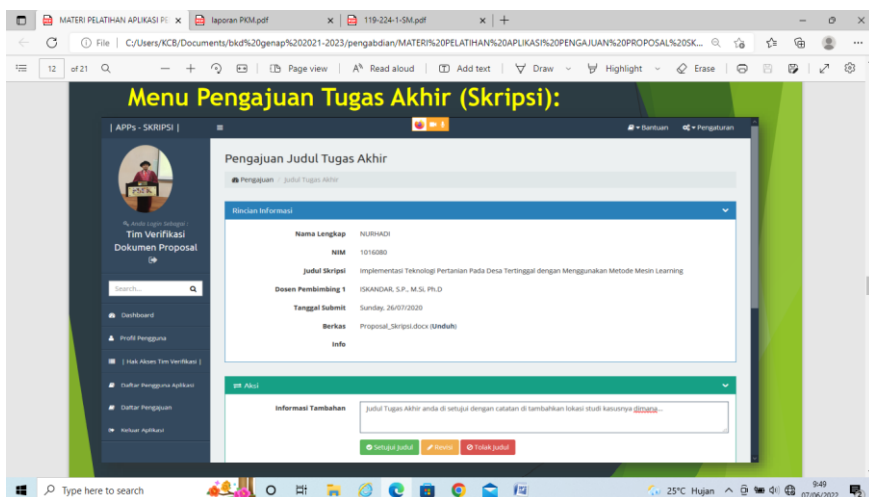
MATERI PELATIHAN APLIKASI PE ×
laporan PKM.pdf ×
119-224-1-SM.pdf ×
+

File | C:/Users/KCB/Documents/bkd%20genap%202021-2023/pengabdian/MATERI%20PELATIHAN%20APLIKASI%20PENGAJUAN%20PROPOSAL%20SK...

12 of 21
Page view | Read aloud | Add text | Draw | Highlight | Erase

Menu Pengajuan Tugas Akhir (Skripsi):

| APPs - SKRIPSI |
Bantuan
Pengaturan

Anda Login Sebagai :
Tim Verifikasi Dokumen Proposal

Search...
Dashboard
Profil Pengguna
[ Hak Akses Tim Verifikasi ]
Daftar Pengguna Aplikasi
Daftar Pengajuan
Keluar Aplikasi

Pengajuan Judul Tugas Akhir
Pengajuan / Judul Tugas Akhir

Rincian Informasi

| | |
|---|---|
| Nama Lengkap | NURHADI |
| NIM | 1016080 |
| Judul Skripsi | Implementasi Teknologi Pertanian Pada Desa Tertinggal dengan Menggunakan Metode Mesin Learning |
| Dosen Pembimbing 1 | ISKANDAR, S.P., M.Sl, Ph.D |
| Tanggal Submit | Sunday, 26/07/2020 |
| Berkas | Proposal_Skripsi.docx (Unduh) |
| Info | |

Aksi

Informasi Tambahan
Judul Tugas Akhir anda di setujui dengan catatan di tambahkan lokasi studi kasusnya dimana...

Setujui Judul
Revisi
Tolak Judul

Type here to search
25°C Hujan
9:49
07/06/2022